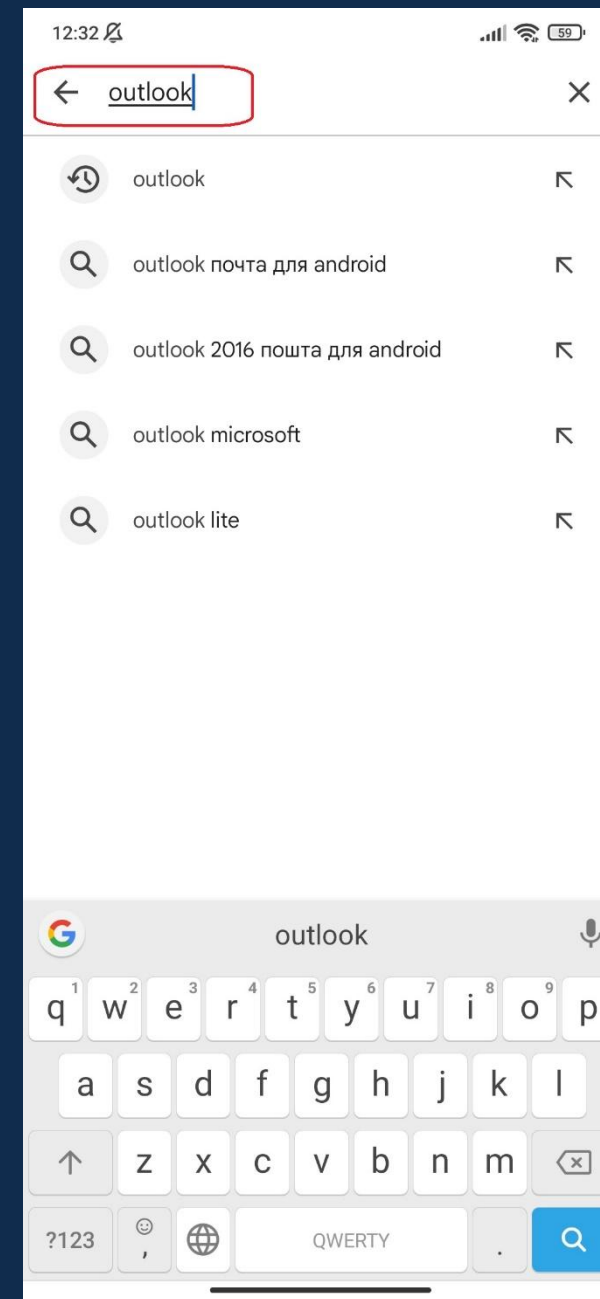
12:32

59

outlook

outlook

outlook почта для android

outlook 2016 пошта для android

outlook microsoft

outlook lite

outlook

q 1 w 2 e 3 r 4 t 5 y 6 u 7 i 8 o 9 p

a s d f g h j k l

z x c v b n m

?123 , QWERTY .